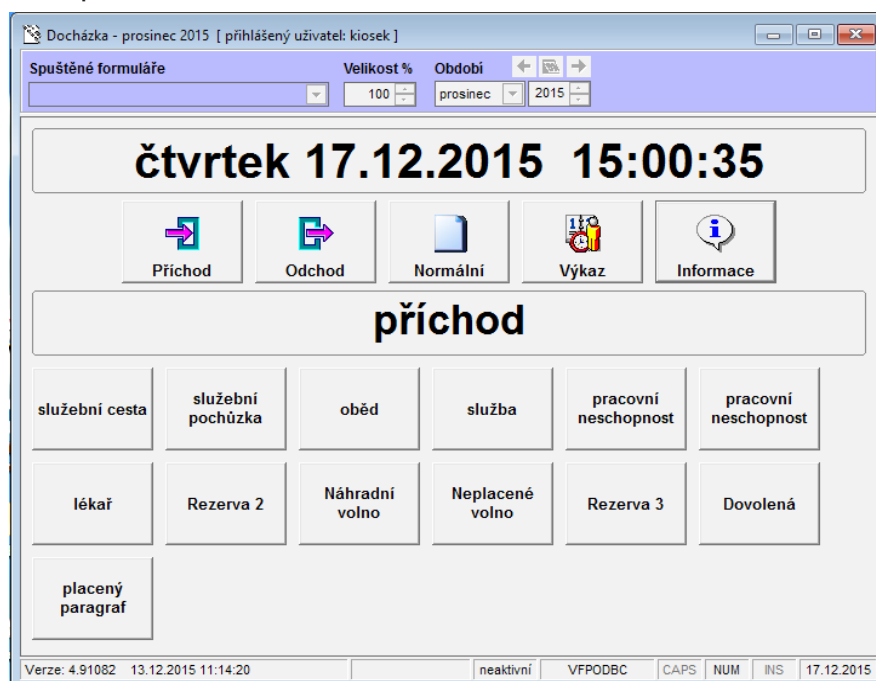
Docházka - prosinec 2015 [ přihlášený uživatel: kiosek ]

Spuštěné formuláře

Velikost %
100

Období
prosinec
2015

čtvrtek 17.12.2015 15:00:35

Příchod

Odchod

Normální

Výkaz

Informace

příchod

služební cesta

služební pochůzka

oběd

služba

pracovní neschopnost

pracovní neschopnost

lékař

Rezerva 2

Náhradní volno

Neplacené volno

Rezerva 3

Dovolená

placený paragraf

Verze: 4.91082 13.12.2015 11:14:20

neaktivní

VFPODBC

CAPS

NUM

INS

17.12.2015